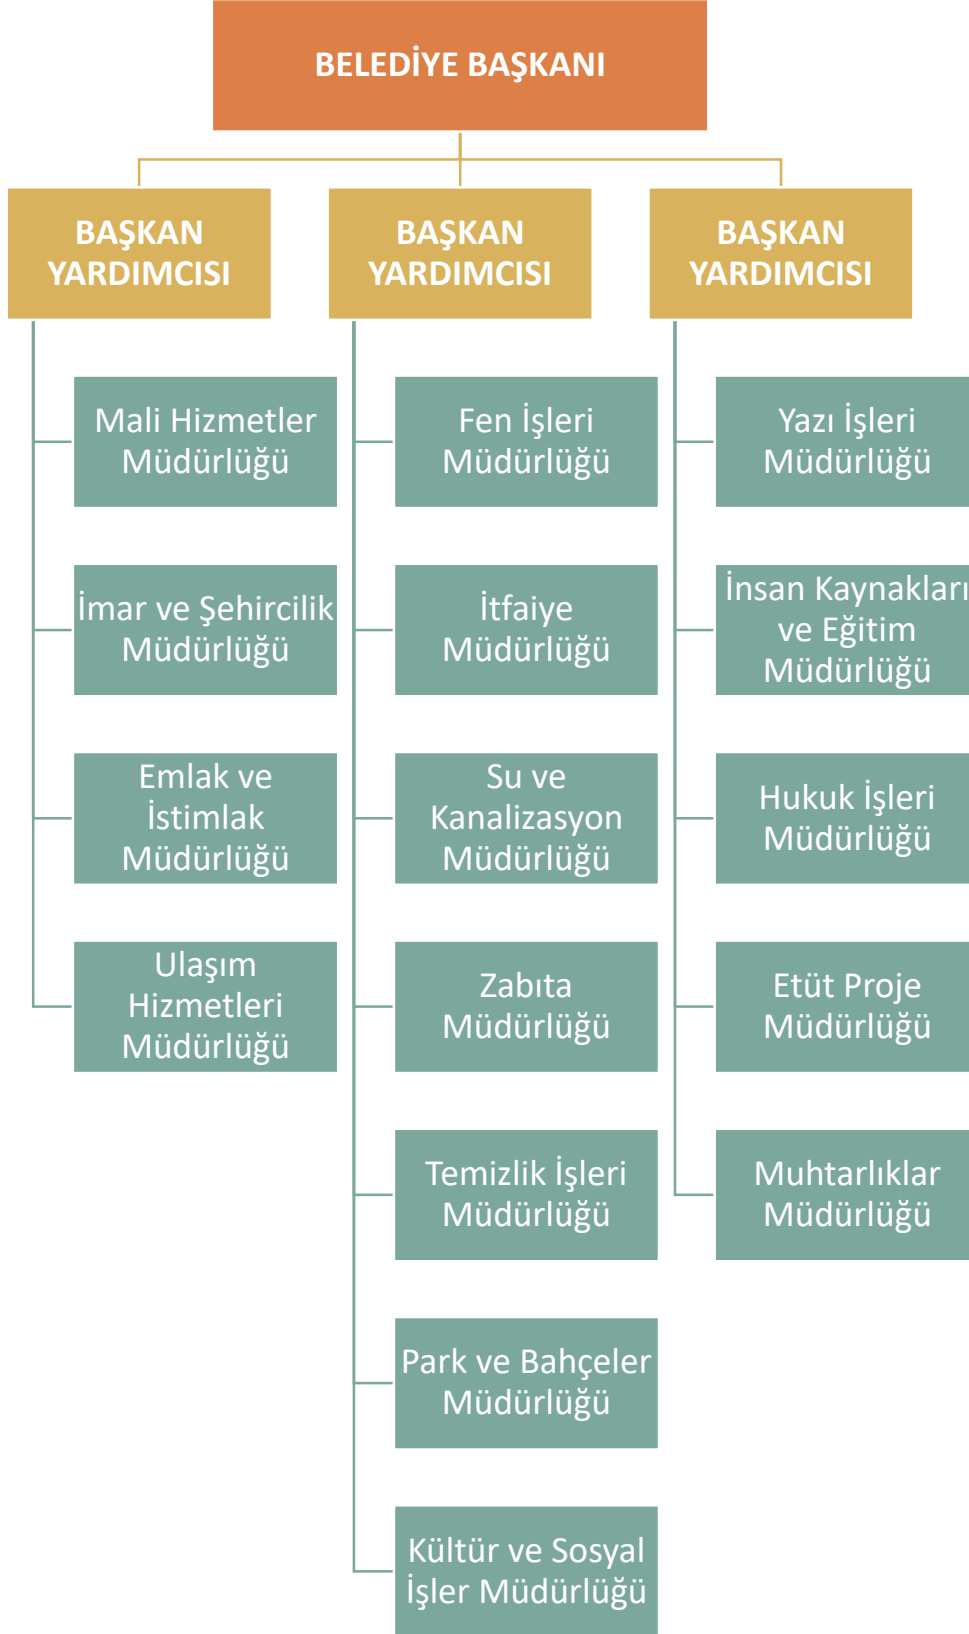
BELEDİYE BAŞKANI

BAŞKAN YARDIMCISI

Mali Hizmetler Müdürlüğü

İmar ve Şehircilik Müdürlüğü

Emlak ve İstimlak Müdürlüğü

Ulaşım Hizmetleri Müdürlüğü

BAŞKAN YARDIMCISI

Fen İşleri Müdürlüğü

İtfaiye Müdürlüğü

Su ve Kanalizasyon Müdürlüğü

Zabıta Müdürlüğü

Temizlik İşleri Müdürlüğü

Park ve Bahçeler Müdürlüğü

Kültür ve Sosyal İşler Müdürlüğü

BAŞKAN YARDIMCISI

Yazı İşleri Müdürlüğü

İnsan Kaynakları ve Eğitim Müdürlüğü

Hukuk İşleri Müdürlüğü

Etüt Proje Müdürlüğü

Muhtarlıklar Müdürlüğü